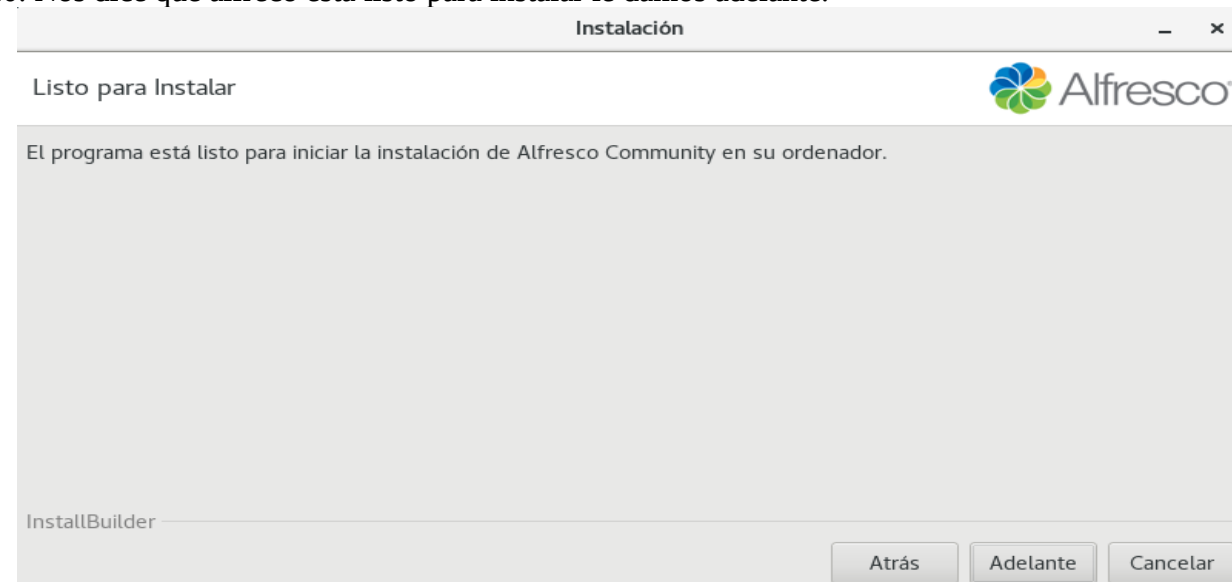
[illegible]. Nos dice que alfresco está listo para instalar le damos adelante.

Instalación

_ ×

Listo para Instalar

Alfresco

El programa está listo para iniciar la instalación de Alfresco Community en su ordenador.

InstallBuilder

Atrás Adelante Cancelar